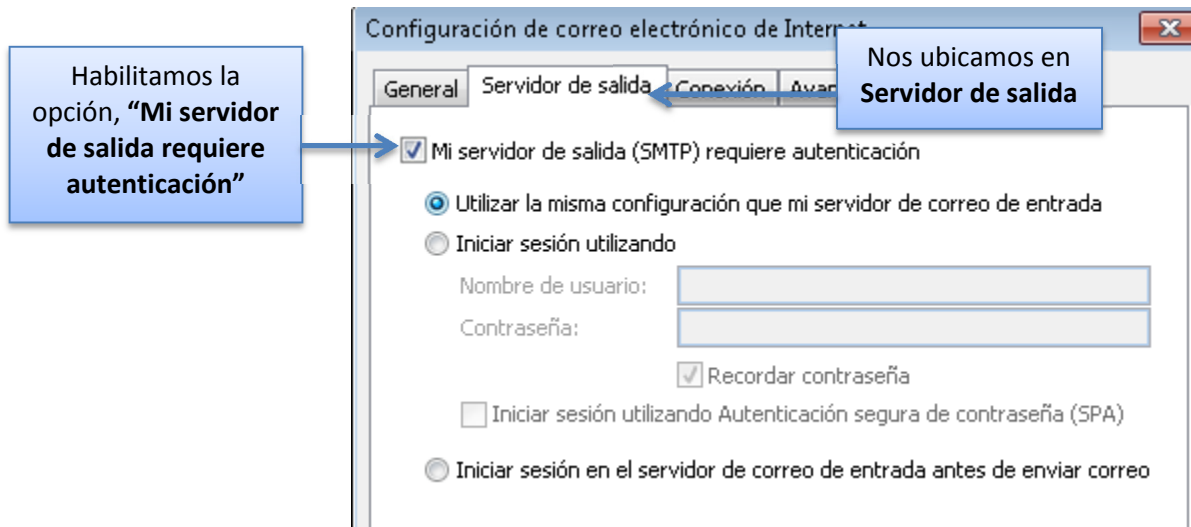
Habilitamos la opción, **"Mi servidor de salida requiere autenticación"**

Configuración de correo electrónico de Internet

Nos ubicamos en **Servidor de salida**

General | Servidor de salida | Conexión | Avan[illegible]

Mi servidor de salida (SMTP) requiere autenticación

Utilizar la misma configuración que mi servidor de correo de entrada

Iniciar sesión utilizando

Nombre de usuario:

Contraseña:

Recordar contraseña

Iniciar sesión utilizando Autenticación segura de contraseña (SPA)

Iniciar sesión en el servidor de correo de entrada antes de enviar correo